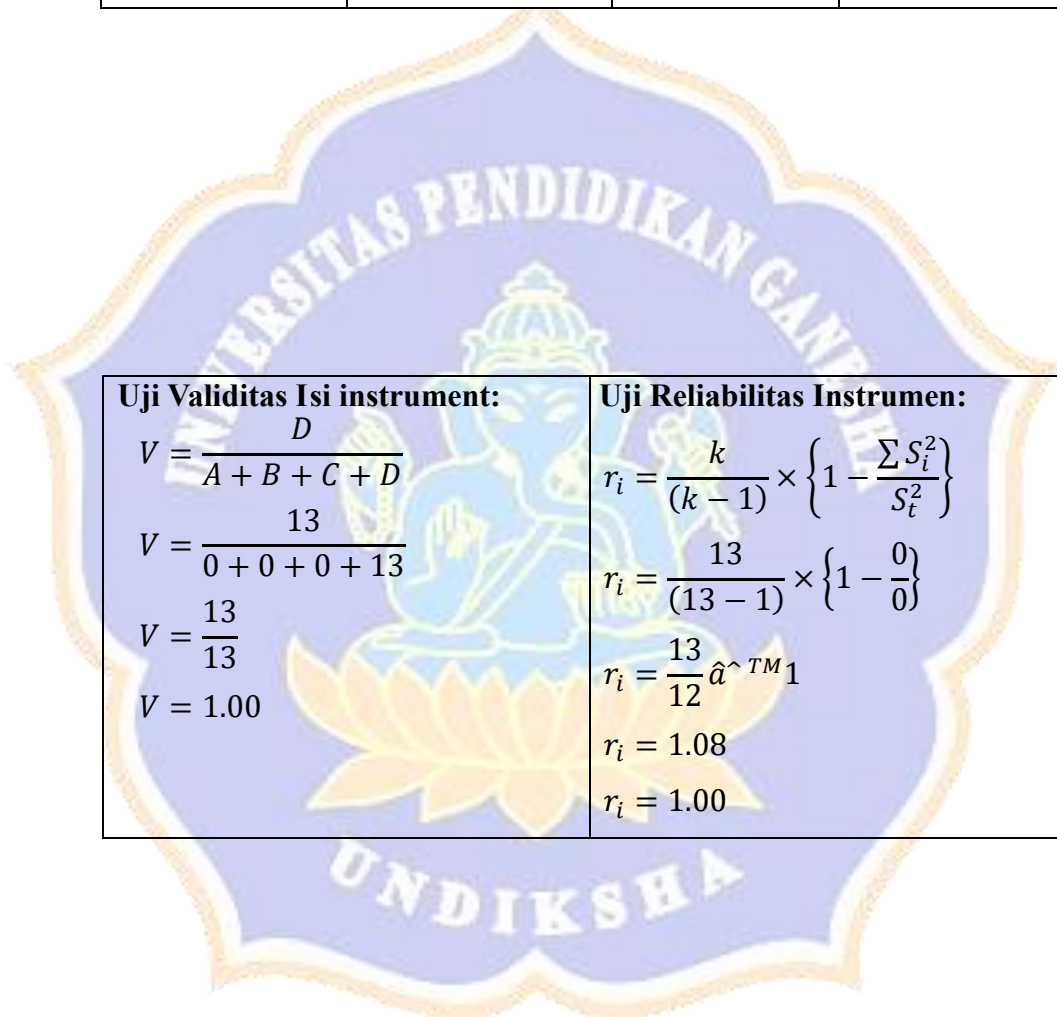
| Uji Validitas Isi instrument: | Uji Reliabilitas Instrumen: |
|---|---|
| $V = \frac{D}{A + B + C + D}$ <br> $V = \frac{13}{0 + 0 + 0 + 13}$ <br> $V = \frac{13}{13}$ <br> $V = 1.00$ | $r_i = \frac{k}{(k-1)} \times \left\{1 - \frac{\sum S_i^2}{S_t^2}\right\}$ <br> $r_i = \frac{13}{(13-1)} \times \left\{1 - \frac{0}{0}\right\}$ <br> $r_i = \frac{13}{12} \hat{a}^{\text{\textasciicircum} TM} 1$ <br> $r_i = 1.08$ <br> $r_i = 1.00$ |

UNIVERSITAS PENDIDIKAN GANESHA

UNDIKSHA